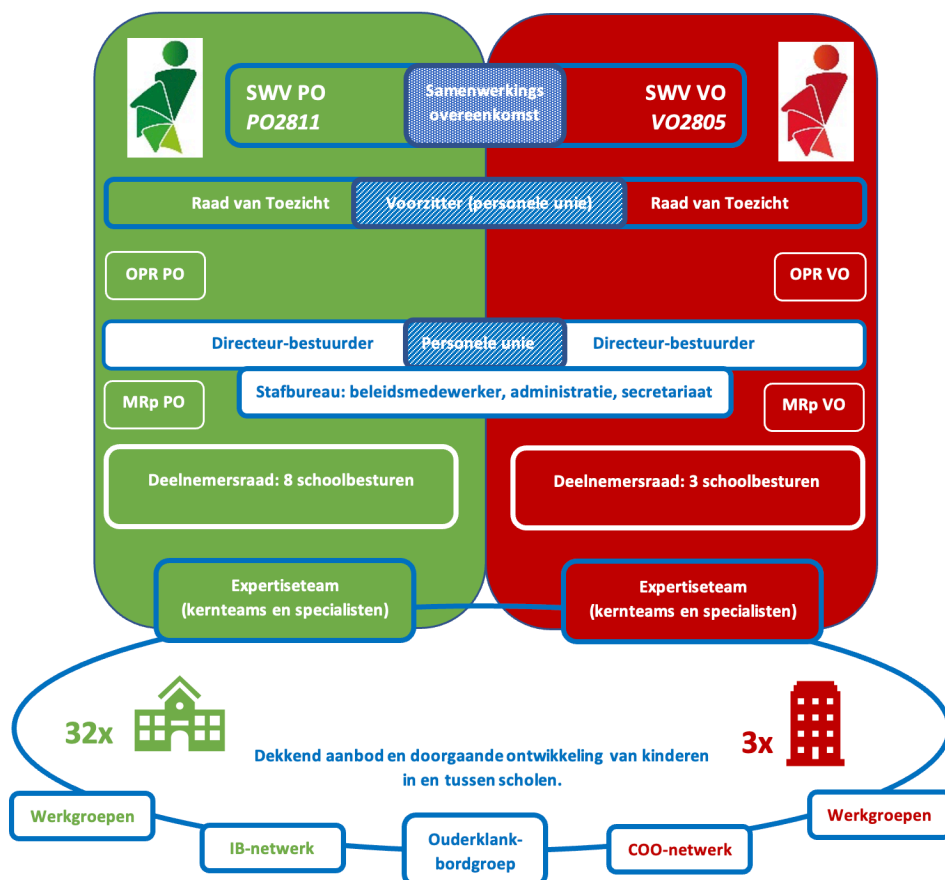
SWV PO
PO2811

Samenwerkings overeenkomst

SWV VO
VO2805

Raad van Toezicht

Voorzitter (personele unie)

Raad van Toezicht

OPR PO

OPR VO

Directeur-bestuurder

Personele unie

Directeur-bestuurder

MRp PO

Stafbureau: beleidsmedewerker, administratie, secretariaat

MRp VO

Deelnemersraad: 8 schoolbesturen

Deelnemersraad: 3 schoolbesturen

Expertiseteam
(kernteams en specialisten)

Expertiseteam
(kernteams en specialisten)

32x

3x

Dekkend aanbod en doorgaande ontwikkeling van kinderen in en tussen scholen.

Werkgroepen

IB-netwerk

Ouderklankbordgroep

COO-netwerk

Werkgroepen